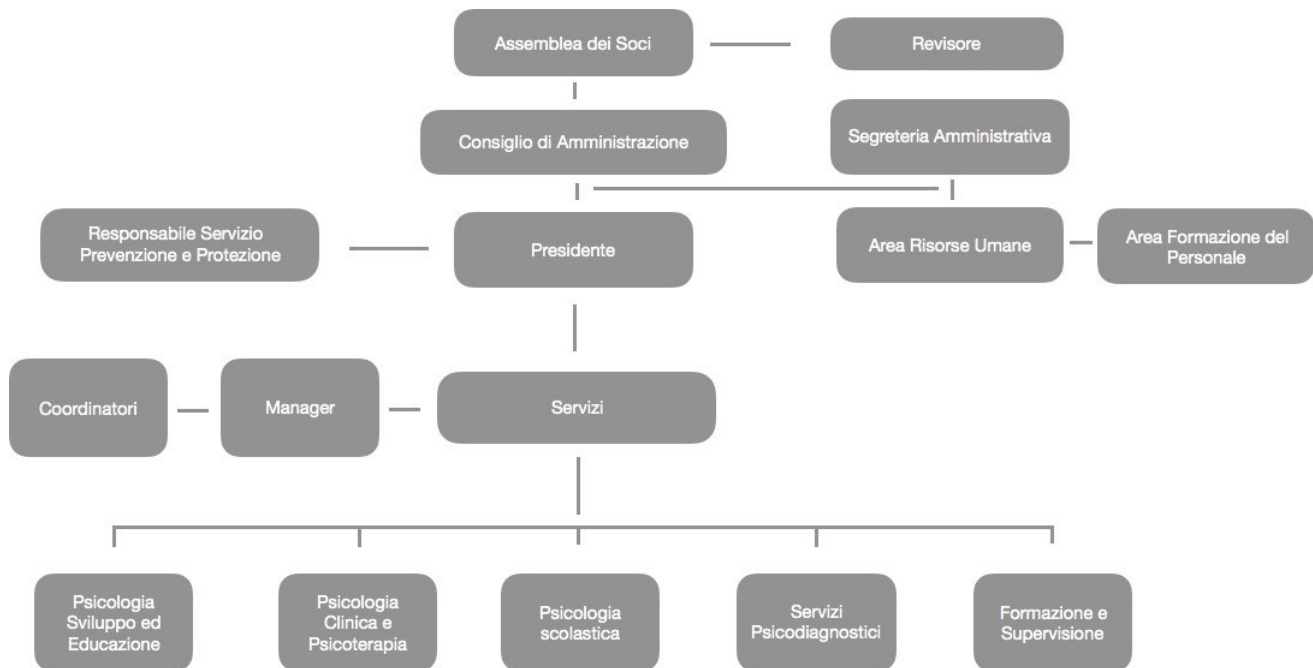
Assemblea dei Soci

Revisore

Consiglio di Amministrazione

Segreteria Amministrativa

Responsabile Servizio Prevenzione e Protezione

Presidente

Area Risorse Umane

Area Formazione del Personale

Coordinatori

Manager

Servizi

Psicologia Sviluppo ed Educazione

Psicologia Clinica e Psicoterapia

Psicologia scolastica

Servizi Psicodiagnostici

Formazione e Supervisione